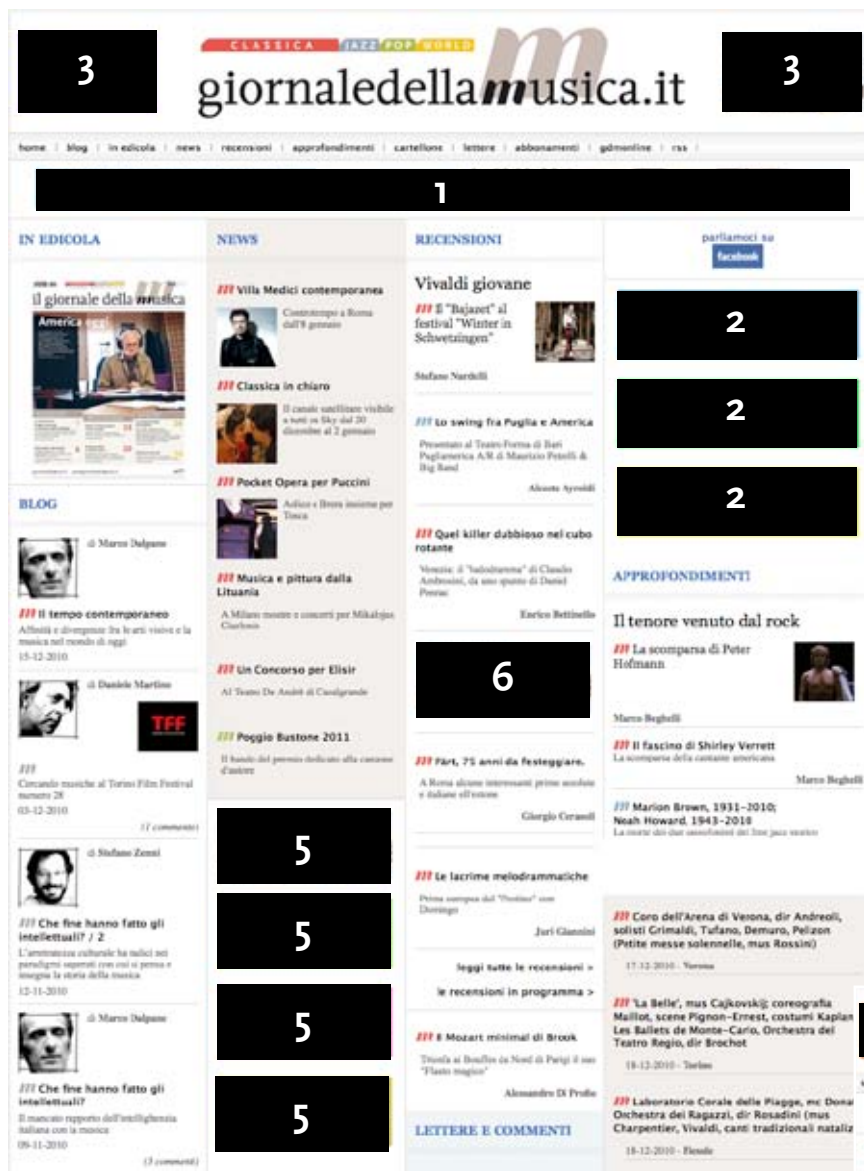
3

CLASSICA JAZZ POP WORLD
giornaledellamusica.it

3

home | blog | in edicola | news | recensioni | approfondimenti | cartellone | lettere | abbonamenti | gdmonline | rss

1

IN EDICOLA

il giornale della musica
America

BLOG

di Marco Dalpane

/// Il tempo contemporaneo
Affinità e divergenze fra le arti visive e la musica nel mondo di oggi
15-12-2010

di Daniele Martino

TFF

///
Cercando musiche al Torino Film Festival numero 28
03-12-2010
(1 commento)

di Stefano Zenni

/// Che fine hanno fatto gli intellettuali? / 2
L'arretratezza culturale ha radici nei paradigmi superati con cui si pensa e insegna la storia della musica
12-11-2010

di Marco Dalpane

/// Che fine hanno fatto gli intellettuali?
Il mancato rapporto dell'intellighenzia italiana con la musica
09-11-2010
(3 commenti)

NEWS

/// Villa Medici contemporanea
Contrattempo a Roma dall'8 gennaio

/// Classica in chiaro
Il canale satellitare visibile a tutti su Sky dal 20 dicembre al 2 gennaio

/// Pocket Opera per Puccini
Adisco e Brera insieme per Tosca

/// Musica e pittura dalla Lituania
A Milano mostre e concerti per Mikalojus Ciurlionis

/// Un Concorso per Elisir
Al Teatro De André di Casalgrande

/// Poggio Bustone 2011
Il bando del premio dedicato alla canzone d'autore

5

5

5

5

RECENSIONI

Vivaldi giovane
/// Il "Bajazet" al festival "Winter in Schwetzingen"
Stefano Nardelli

/// Lo swing fra Puglia e America
Presentato al Teatro Forma di Bari Pugliamerica A.M di Maurizio Petrelli & Big Band
Alessio Ayroldi

/// Quel killer dubbioso nel cubo rotante
Venezia: il "ballodramma" di Claudio Ambrosini, da uno spunto di Daniel Pennac
Enrico Bettinello

6

/// Pärt, 75 anni da festeggiare.
A Roma alcune interessanti prime assolute e italiane all'estone
Giorgio Cerasoli

/// Le lacrime melodrammatiche
Prima europea del "Proteo" con Domingo
Juri Giannini

leggi tutte le recensioni >
le recensioni in programma >

/// Il Mozart minimal di Brook
Trionfa ai Bouffes du Nord di Parigi il suo "Flauto magico"
Alessandro Di Profio

LETTERE E COMMENTI

parliamoci su
facebook

2

2

2

APPROFONDIMENTI

Il tenore venuto dal rock
/// La scomparsa di Peter Hofmann
Marco Beghelli

/// Il fascino di Shirley Verrett
La scomparsa della cantante americana
Marco Beghelli

/// Marion Brown, 1931–2010; Neah Howard, 1943–2010
La morte dei due sassofonisti del free jazz storico

/// Coro dell'Arena di Verona, dir Andreoli, solisti Grimaldi, Tufano, Demuro, Pelizon (Petite messe solennelle, mus Rossini)
17-12-2010 - Verona

/// 'La Belle', mus Cajkovskij; coreografia Maillot, scene Pignon–Ernest, costumi Kaplan Les Ballets de Monte–Carlo, Orchestra del Teatro Regio, dir Brochot
18-12-2010 - Torino

/// Laboratorio Corale delle Piagge, mc Donat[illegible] Orchestra dei Ragazzi, dir Rosadini (mus Charpentier, Vivaldi, canti tradizionali nataliz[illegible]
18-12-2010 - Fiesole